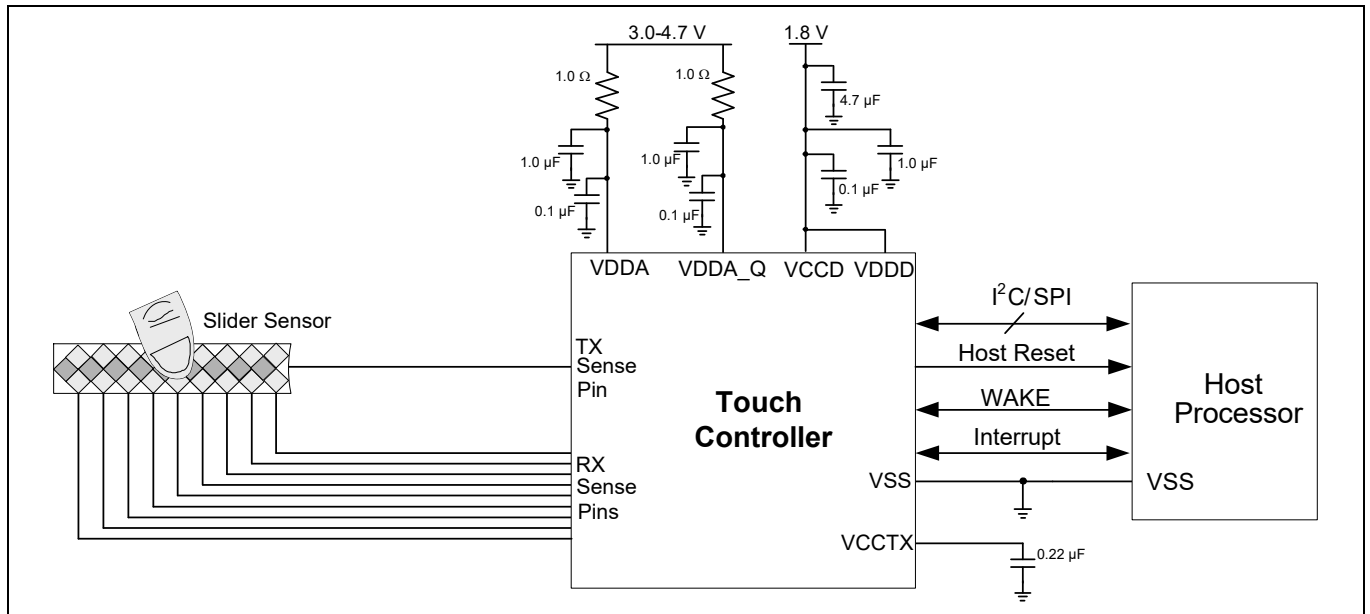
3.0-4.7 V

1.8 V

1.0 Ω

1.0 Ω

4.7 µF

1.0 µF

1.0 µF

1.0 µF

0.1 µF

0.1 µF

0.1 µF

VDDA VDDA_Q VCCD VDDD

$I^2C$/ SPI

Slider Sensor

TX Sense Pin

Host Reset

WAKE

Interrupt

Touch Controller

Host Processor

RX Sense Pins

VSS

VSS

VCCTX

0.22 µF